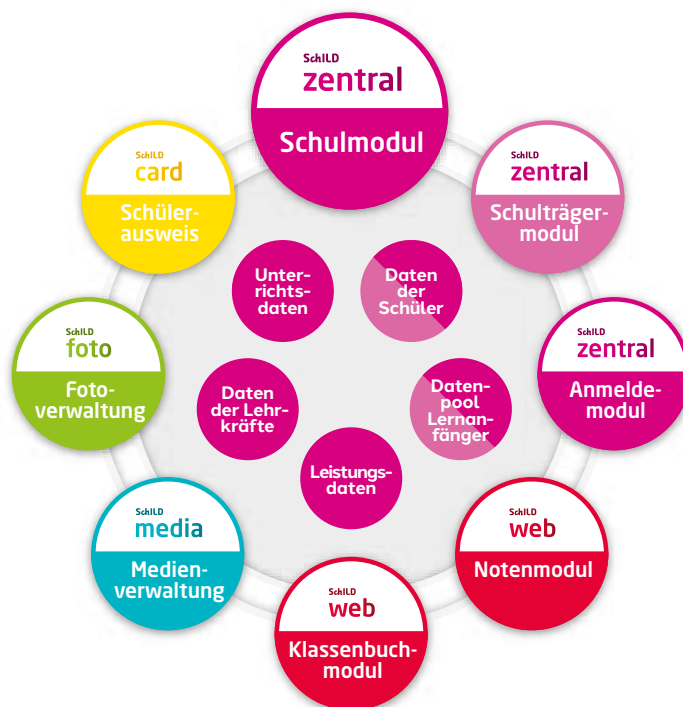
SchILD
zentral
Schulmodul

SchILD
zentral
Schulträgermodul

SchILD
zentral
Anmeldemodul

SchILD
web
Notenmodul

SchILD
web
Klassenbuchmodul

SchILD
media
Medienverwaltung

SchILD
foto
Fotoverwaltung

SchILD
card
Schülerausweis

Unterrichtsdaten

Daten der Schüler

Datenpool Lernanfänger

Leistungsdaten

Daten der Lehrkräfte